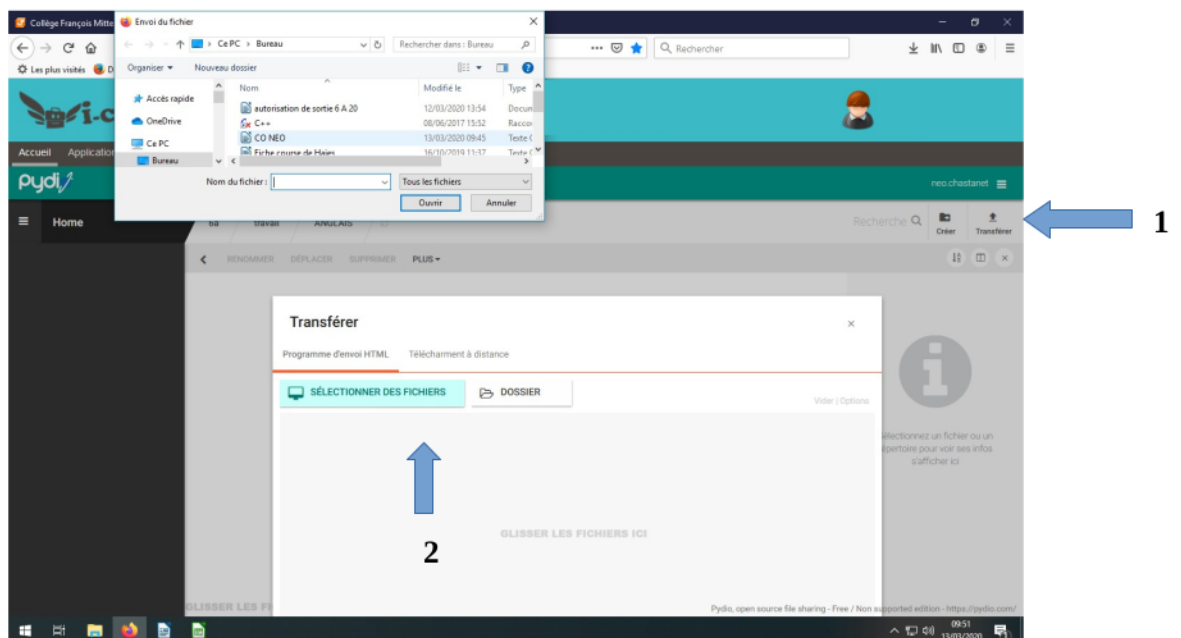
Collège François Mitte
Envoi du fichier
Ce PC > Bureau
Rechercher dans : Bureau
Organiser ▾ Nouveau dossier
Accès rapide
OneDrive
Ce PC
Bureau

| Nom | Modifié le | Type |
|---|---|---|
| autorisation de sortie 6 A 20 | 12/03/2020 13:54 | Docum |
| C++ | 08/06/2017 15:52 | Raccou |
| CO NEO | 13/03/2020 09:45 | Texte C |
| Fiche course de Haies | 16/10/2019 11:37 | Texte C |

Nom du fichier :
Tous les fichiers
Ouvrir Annuler

Rechercher
Les plus visités
Accueil Application
pydio
neo.chastanet
Home
6a travail ANGLAIS
Recherche
Créer Transférer
RENOMMER DÉPLACER SUPPRIMER PLUS ▾
1
Transférer
Programme d'envoi HTML Téléchargement à distance
SÉLECTIONNER DES FICHIERS DOSSIER
Vider | Options
Sélectionnez un fichier ou un répertoire pour voir ses infos s'afficher ici
2
GLISSER LES FICHIERS ICI
GLISSER LES FI
Pydio, open source file sharing - Free / Non supported edition - https://pydio.com/
09:51 13/03/2020